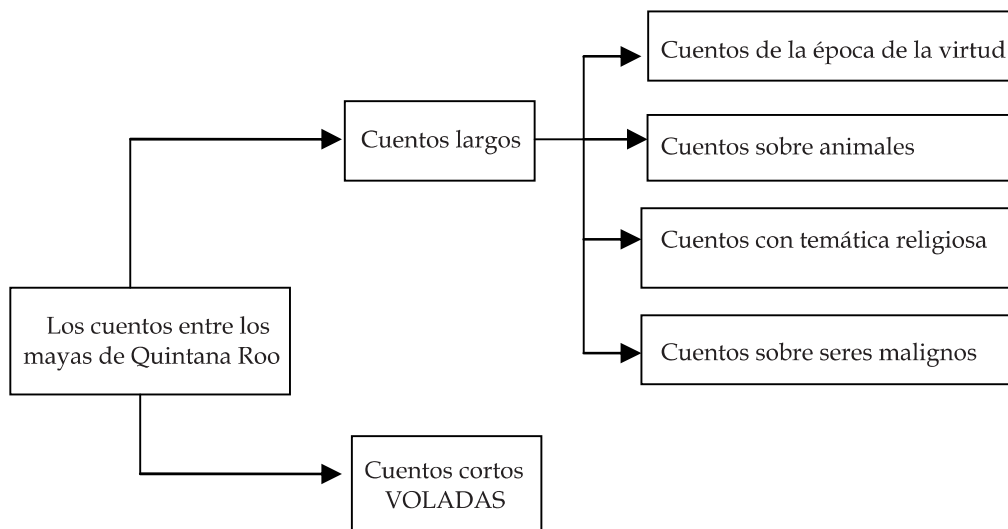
Los cuentos entre los mayas de Quintana Roo

Cuentos largos

Cuentos de la época de la virtud

Cuentos sobre animales

Cuentos con temática religiosa

Cuentos sobre seres malignos

Cuentos cortos VOLADAS